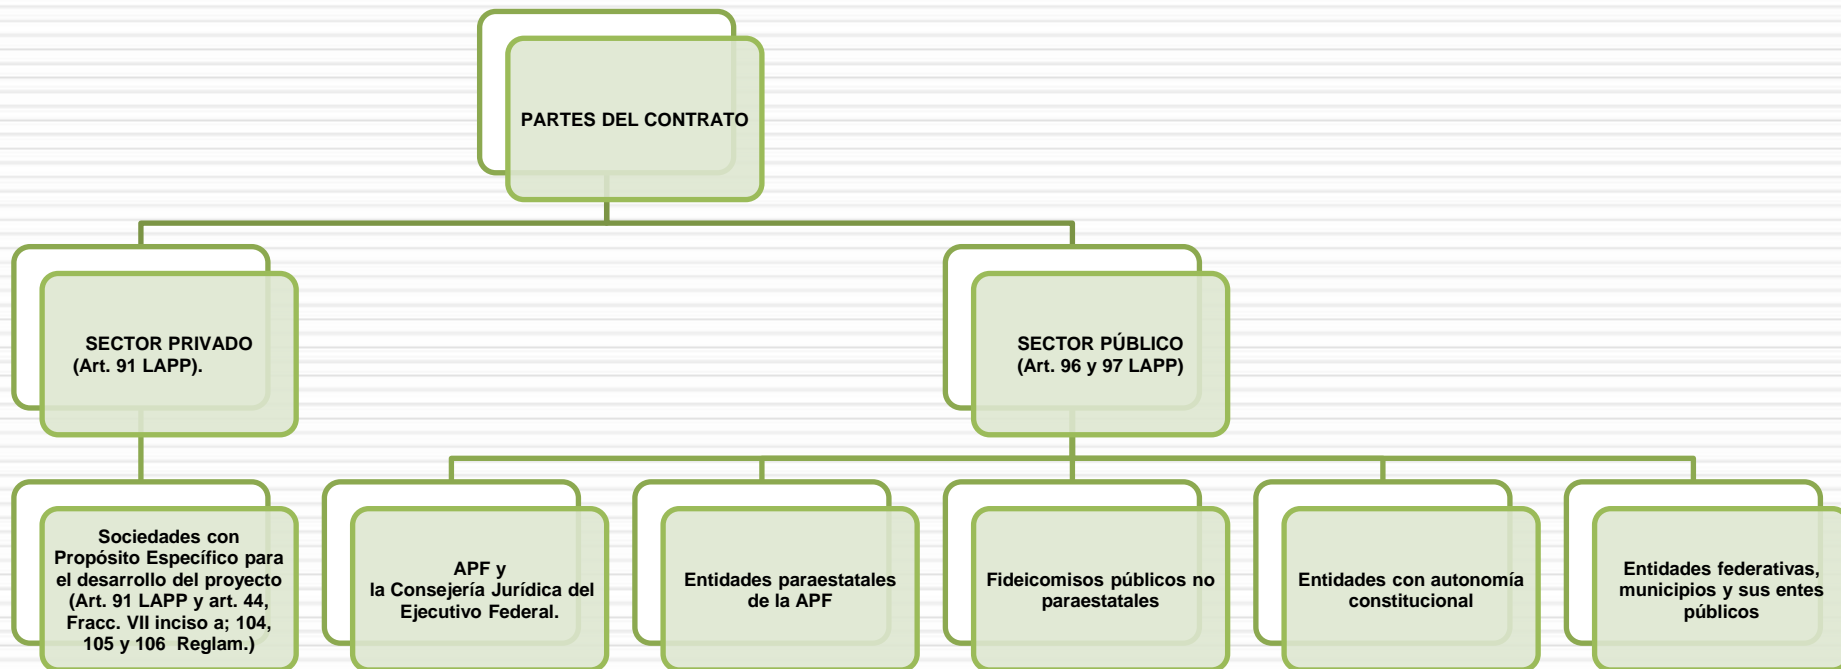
PARTES DEL CONTRATO

SECTOR PRIVADO
(Art. 91 LAPP).

SECTOR PÚBLICO
(Art. 96 y 97 LAPP)

Sociedades con Propósito Específico para el desarrollo del proyecto (Art. 91 LAPP y art. 44, Fracc. VII inciso a; 104, 105 y 106 Reglam.)

APF y
la Consejería Jurídica del Ejecutivo Federal.

Entidades paraestatales de la APF

Fideicomisos públicos no paraestatales

Entidades con autonomía constitucional

Entidades federativas, municipios y sus entes públicos